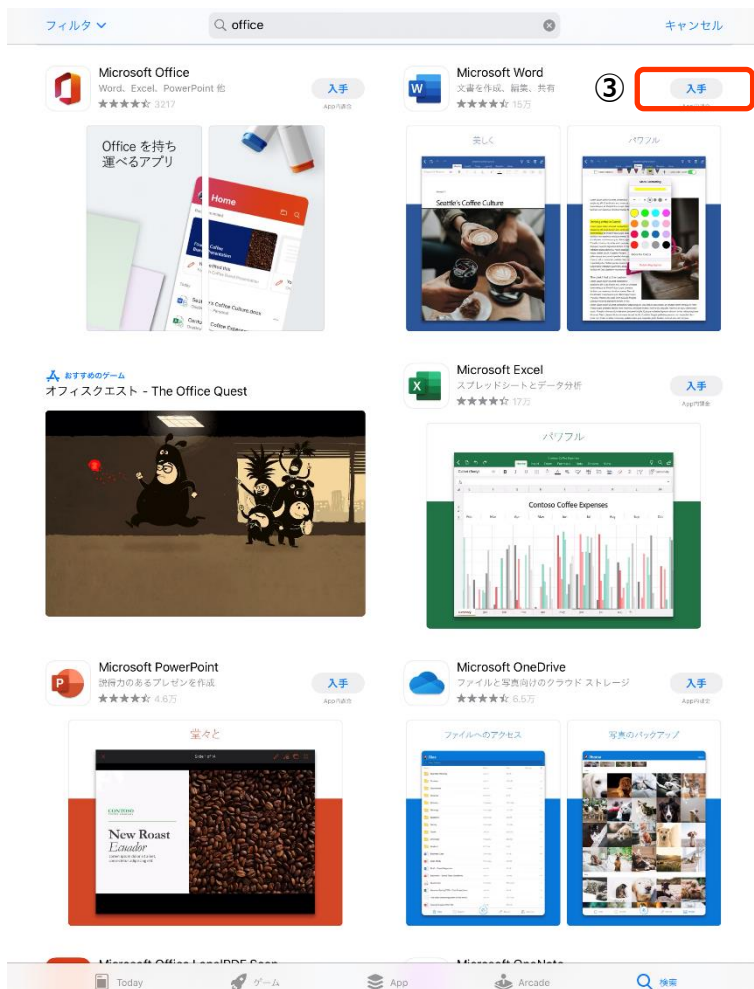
フィルタ office キャンセル

Microsoft Office
Word、Excel、PowerPoint 他
★★★★☆ 3217
入手
App内課金

Office を持ち運べるアプリ

Home

Microsoft Word
文書を作成、編集、共有
★★★★☆ 15万
③
入手

美しく
Seattle's Coffee Culture

パワフル

おすすめのゲーム
オフィスクエスト - The Office Quest

Microsoft Excel
スプレッドシートとデータ分析
★★★★☆ 17万
入手
App内課金

パワフル
Contoso Coffee Expenses

Microsoft PowerPoint
説得力のあるプレゼンを作成
★★★★☆ 4.6万
入手
App内課金

堂々と
CONTOSO
New Roast
Ecuador

Microsoft OneDrive
ファイルと写真向けのクラウド ストレージ
★★★★☆ 6.5万
入手
App内課金

ファイルへのアクセス
写真のバックアップ

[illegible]
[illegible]

Today
ゲーム
App
Arcade
検索